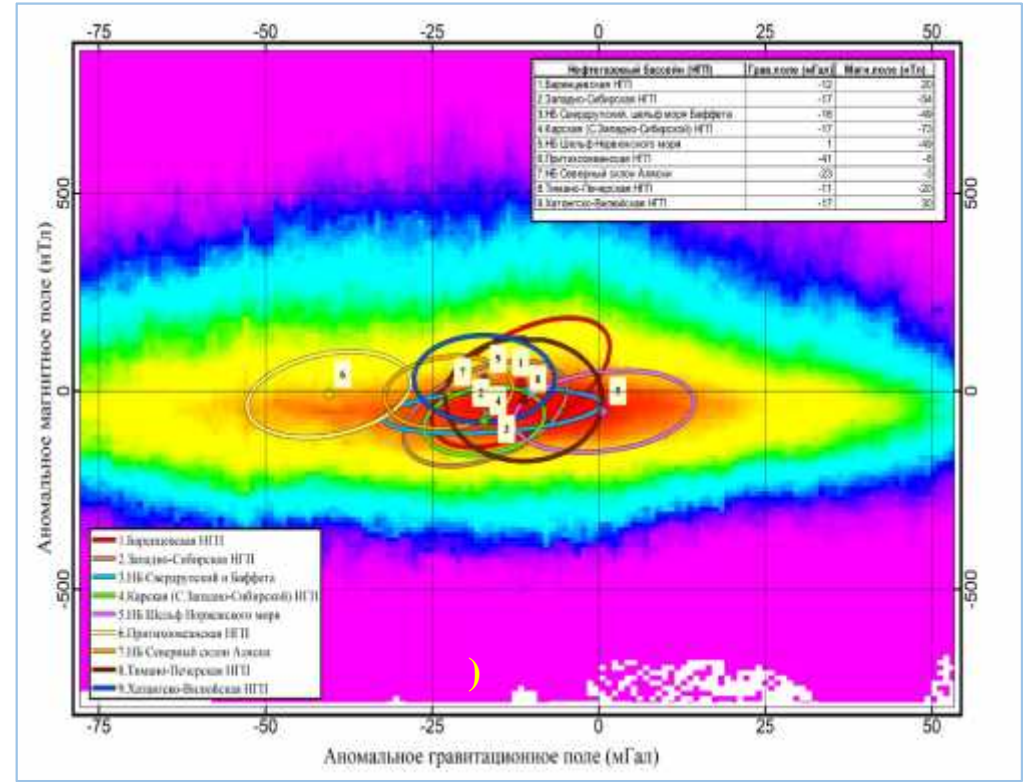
-75 -50 -25 0 25 50

| Нефтегазовый Бассейн (НГП) | Грав.поле (мГал) | Магн.поле (нТл) |
|---|---|---|
| 1.Баренцевская НГП | -12 | 20 |
| 2.Западно-Сибирская НГП | -17 | -34 |
| 3.НБ Свердрупский, шельф моря Баффета | -16 | -48 |
| 4.Карская (С.Западно-Сибирской) НГП | -17 | -73 |
| 5.НБ Шельф Норвежского моря | 1 | -48 |
| 6.Притихоокеанская НГП | -41 | -6 |
| 7.НБ Северный склон Аляски | -23 | -3 |
| 8.Тимано-Печорская НГП | -11 | -20 |
| 9.Хатангско-Вилюйская НГП | -17 | 30 |

500 0 -500

Аномальное магнитное поле (нТл)

6 7 5 1 8 2 4 3 9

1.Баренцевская НГП
2.Западно-Сибирская НГП
3.НБ Свердрупский и Баффета
4.Карская (С.Западно-Сибирской) НГП
5.НБ Шельф Норвежского моря
6.Притихоокеанская НГП
7.НБ Северный склон Аляски
8.Тимано-Печорская НГП
9.Хатангско-Вилюйская НГП

-75 -50 -25 0 25 50

Аномальное гравитационное поле (мГал)